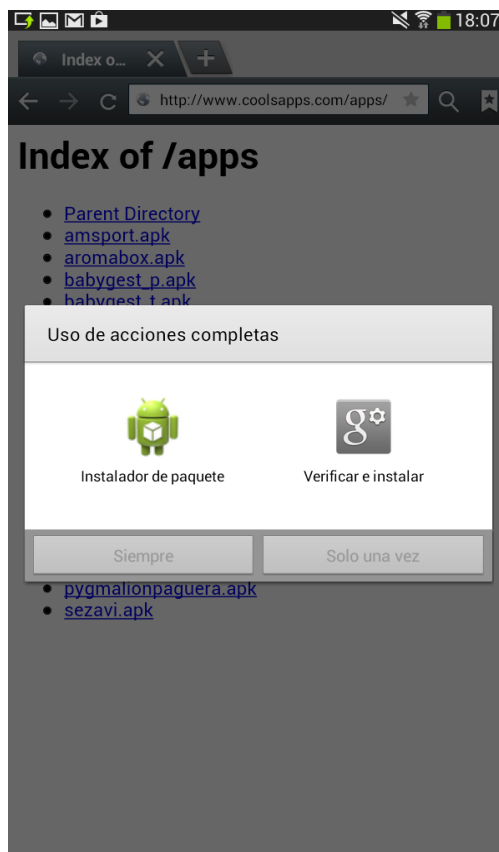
18:07

Index o...

http://www.coolsapps.com/apps/

Index of /apps

- Parent Directory
- amsport.apk
- aromabox.apk
- babygest_p.apk
- babygest_t.apk

Uso de acciones completas

Instalador de paquete

Verificar e instalar

Siempre

Solo una vez

- pygmalionpaguera.apk
- sezavi.apk